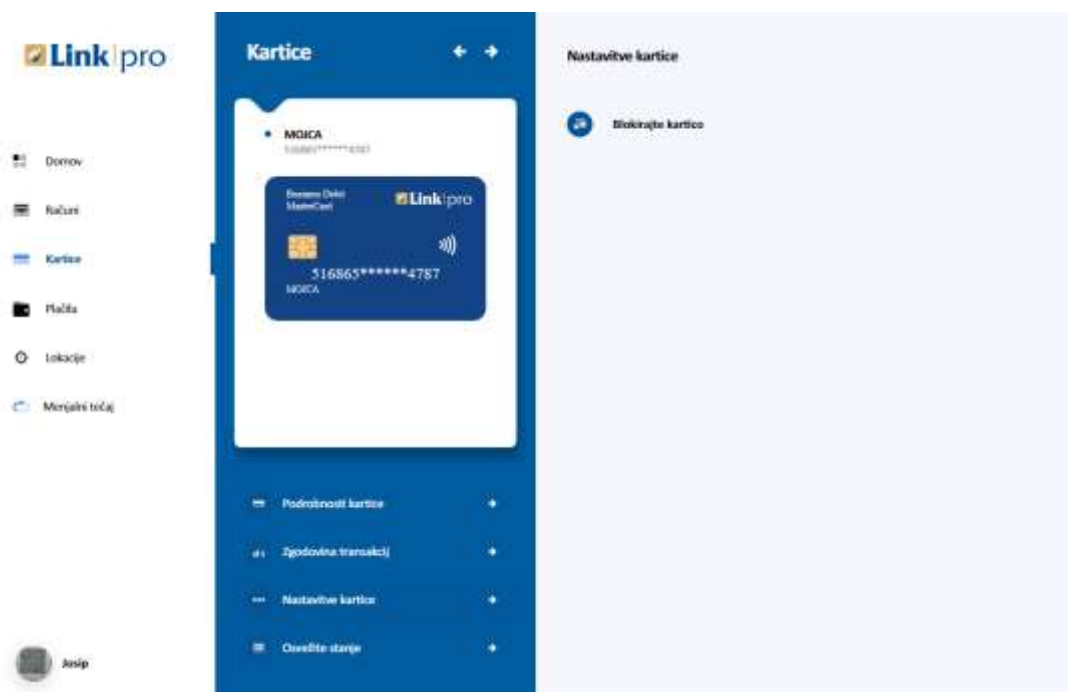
Link pro

Domov

Računi

Kartice

Plačila

Lokacije

Menjalni tečaj

Josip

Kartice

MOJCA
516865******4787

Business Debit MasterCard

Link pro

516865******4787
MOJCA

Podrobnosti kartice

Zgodovina transakcij

Nastavitve kartice

Osvežite stanje

Nastavitve kartice

Blokirajte kartico